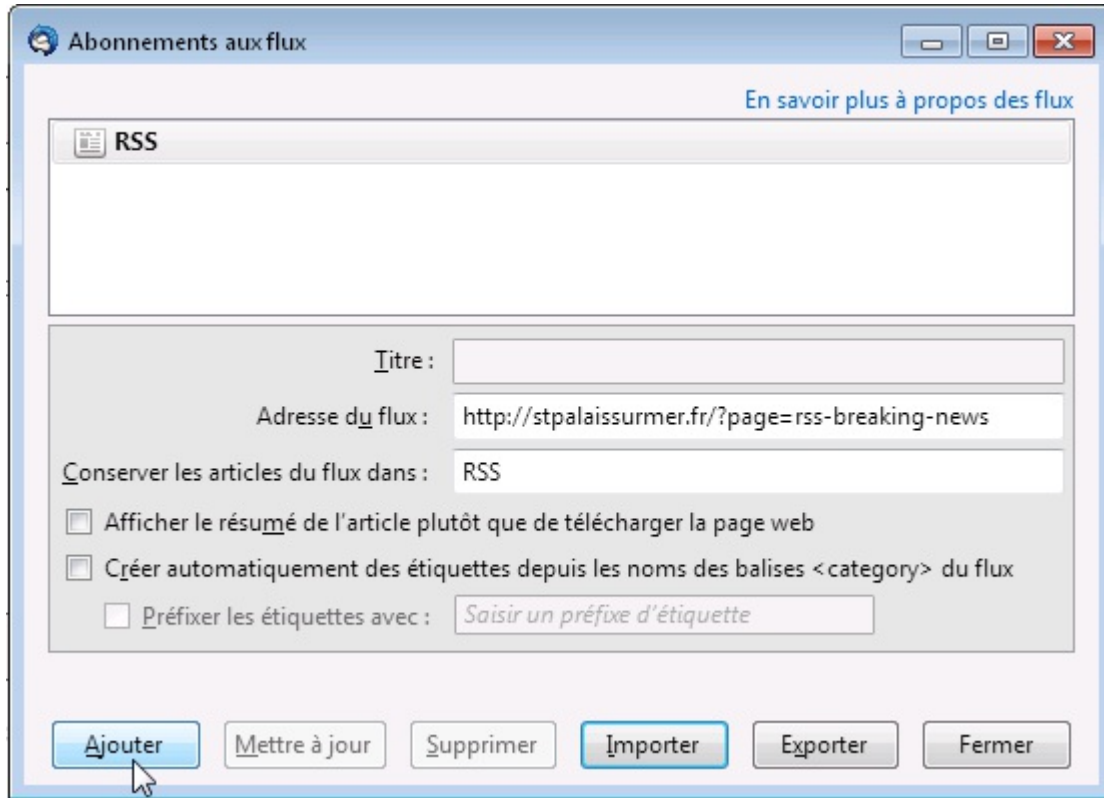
Abonnements aux flux

En savoir plus à propos des flux

RSS

Titre :

Adresse du flux : http://stpalaissurmer.fr/?page=rss-breaking-news

Conserver les articles du flux dans : RSS

Afficher le résumé de l'article plutôt que de télécharger la page web

Créer automatiquement des étiquettes depuis les noms des balises <category> du flux

Préfixer les étiquettes avec : Saisir un préfixe d'étiquette

Ajouter | Mettre à jour | Supprimer | Importer | Exporter | Fermer